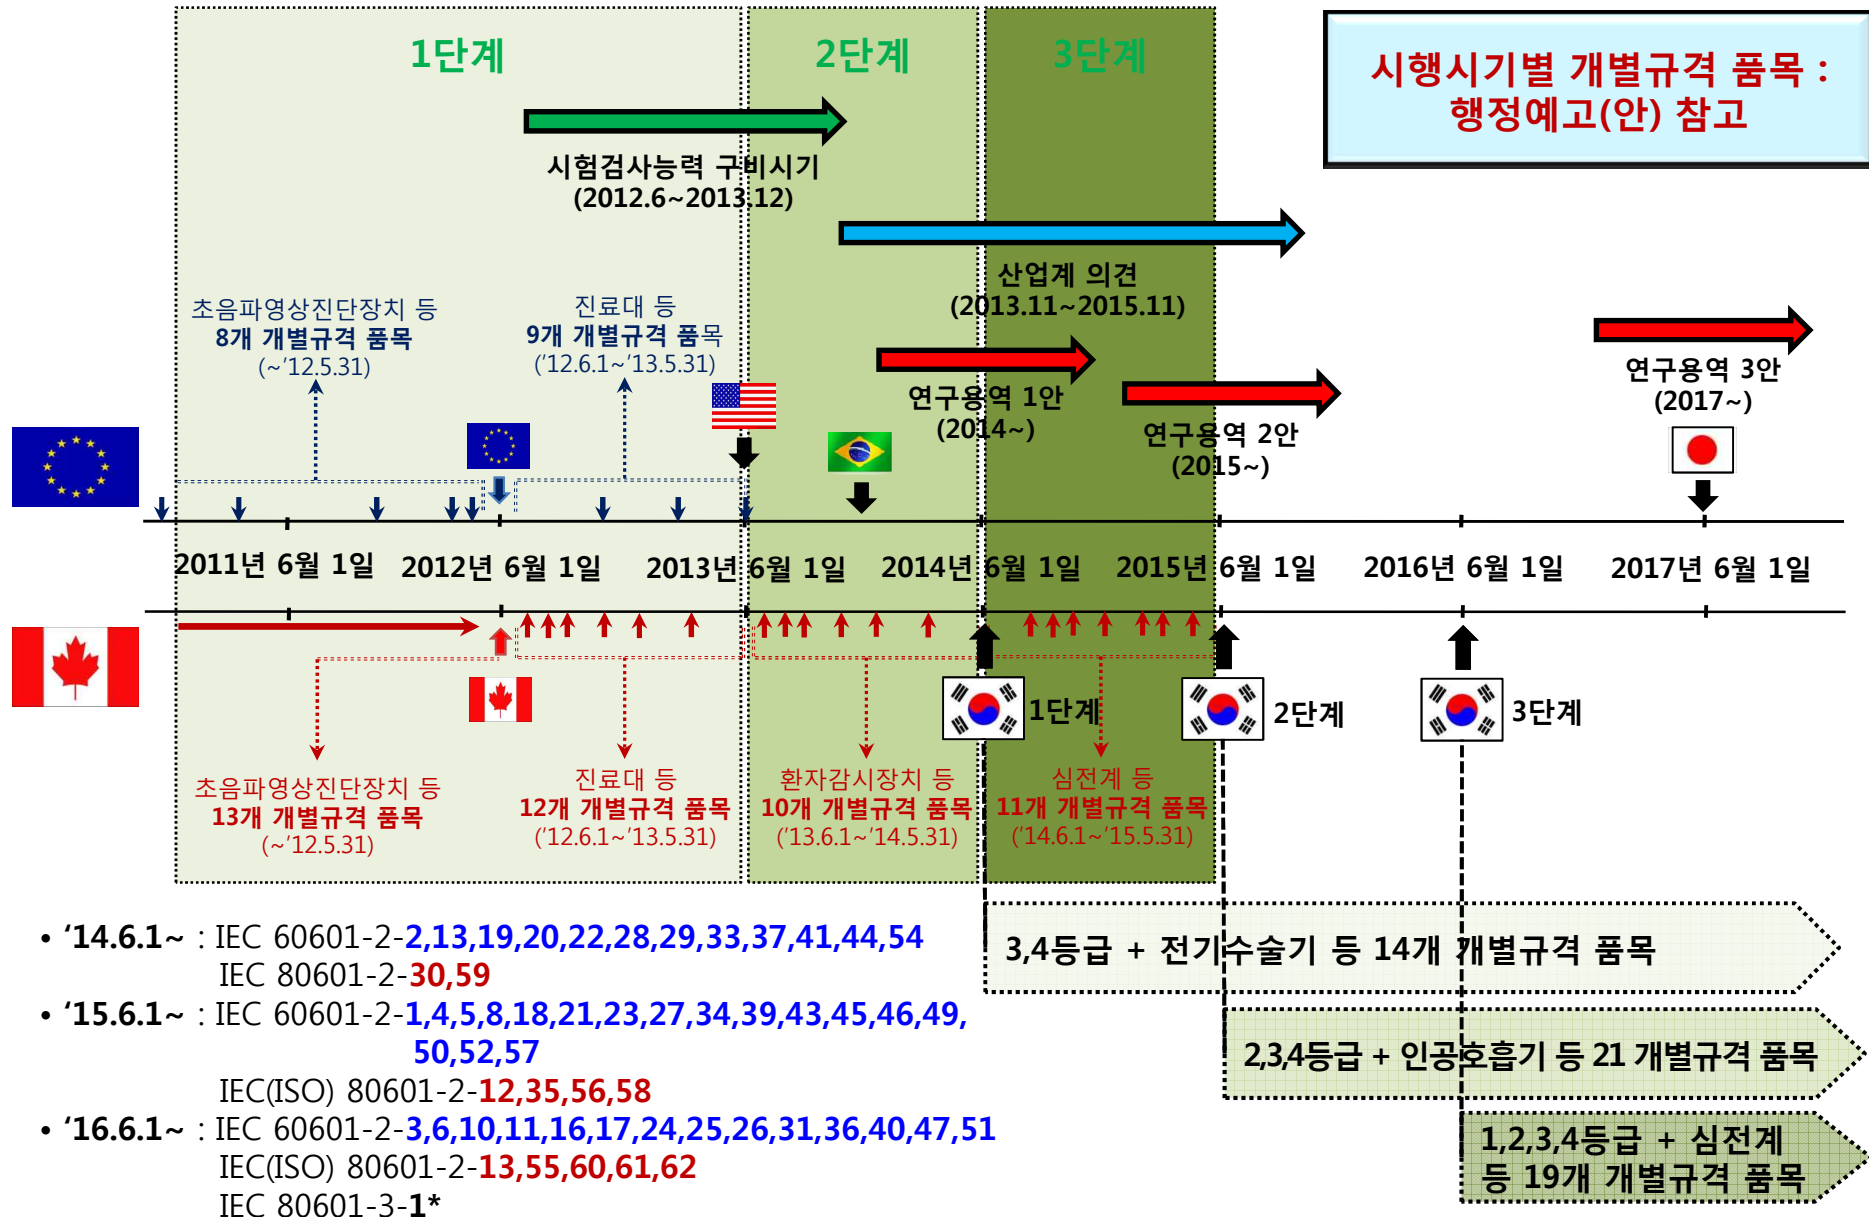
1단계

2단계

3단계

시행시기별 개별규격 품목 : 행정예고(안) 참고

시험검사능력 구비시기
(2012.6~2013.12)

산업계 의견
(2013.11~2015.11)

연구용역 1안
(2014~)

연구용역 2안
(2015~)

연구용역 3안
(2017~)

초음파영상진단장치 등
8개 개별규격 품목
(~'12.5.31)

진료대 등
9개 개별규격 품목
('12.6.1~'13.5.31)

2011년 6월 1일 2012년 6월 1일 2013년 6월 1일 2014년 6월 1일 2015년 6월 1일 2016년 6월 1일 2017년 6월 1일

1단계

2단계

3단계

초음파영상진단장치 등
13개 개별규격 품목
(~'12.5.31)

진료대 등
12개 개별규격 품목
('12.6.1~'13.5.31)

환자감시장치 등
10개 개별규격 품목
('13.6.1~'14.5.31)

심전계 등
11개 개별규격 품목
('14.6.1~'15.5.31)

• '14.6.1~ : IEC 60601-2-2,13,19,20,22,28,29,33,37,41,44,54
IEC 80601-2-30,59

• '15.6.1~ : IEC 60601-2-1,4,5,8,18,21,23,27,34,39,43,45,46,49,50,52,57
IEC(ISO) 80601-2-12,35,56,58

• '16.6.1~ : IEC 60601-2-3,6,10,11,16,17,24,25,26,31,36,40,47,51
IEC(ISO) 80601-2-13,55,60,61,62
IEC 80601-3-1*

3,4등급 + 전기수술기 등 14개 개별규격 품목

2,3,4등급 + 인공호흡기 등 21 개별규격 품목

1,2,3,4등급 + 심전계 등 19개 개별규격 품목